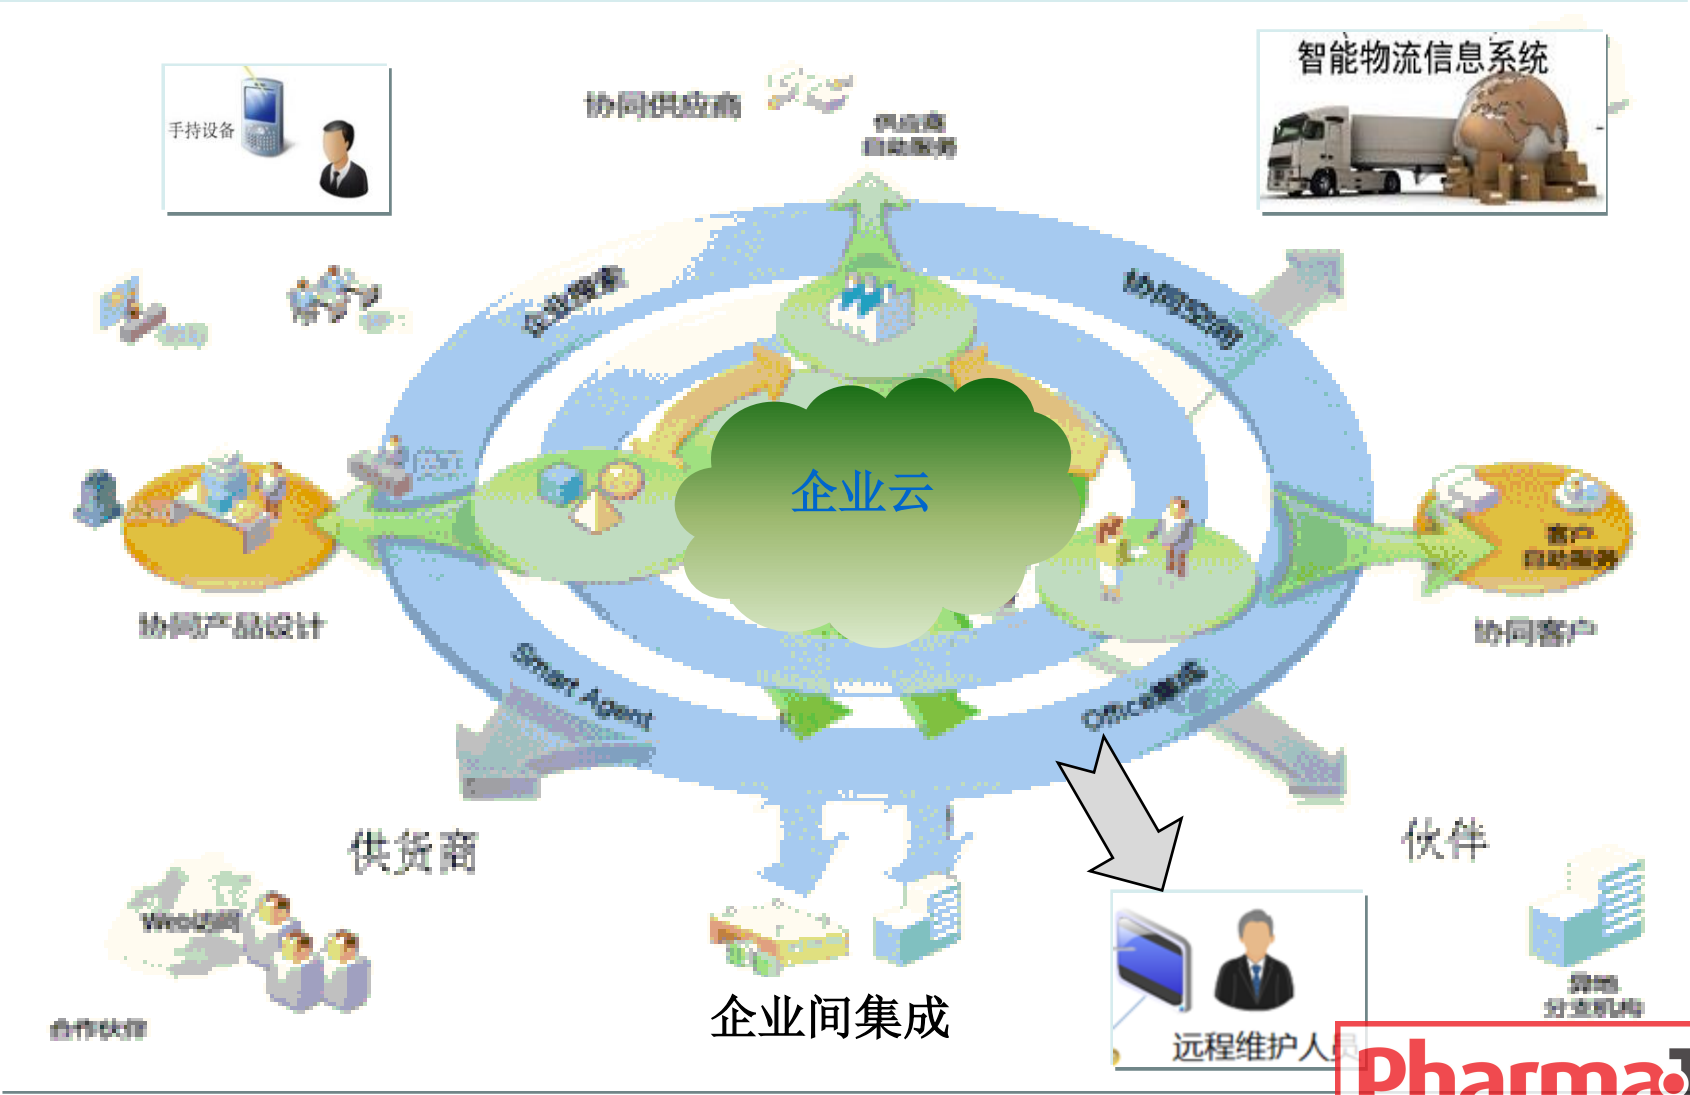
手持设备

协同供应商

供应商
自助服务

智能物流信息系统

企业搜索

协同空间

企业云

客户
自助服务

协同产品设计

协同客户

Smart Agent

Office集成

供货商

伙伴

Web访问

合作伙伴

企业间集成

远程维护人员

异地
分支机构

Pharma